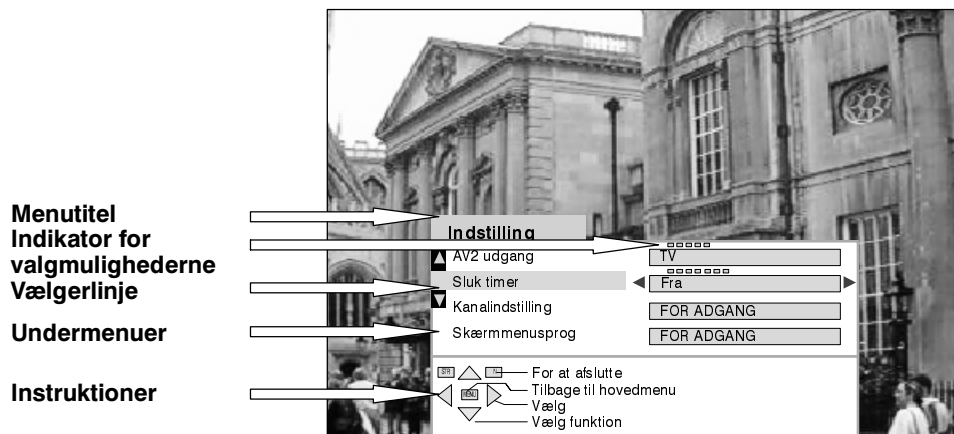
Menutitel
Indikator for valgmulighederne
Vælgerlinje
Undermenuer
Instruktioner

Indstilling
AV2 udgang
TV
Sluk timer
Fra
Kanalindstilling
FOR ADGANG
Skærmmenusprog
FOR ADGANG

STR
TV
MENU
For at afslutte
Tilbage til hovedmenu
Vælg
Vælg funktion